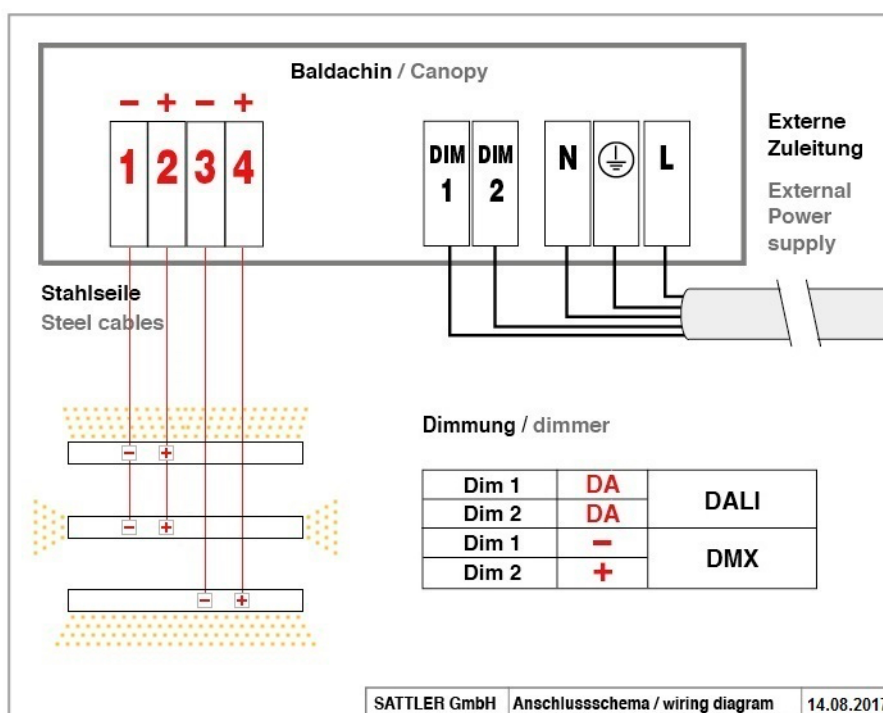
Baldachin / Canopy

– + – +

1 2 3 4

DIM 1 DIM 2

N L

Externe Zuleitung

External Power supply

Stahlseile

Steel cables

Dimmung / dimmer

| Dim 1 | DA | DALI |
|---|---|---|
| Dim 2 | DA | |
| Dim 1 | – | DMX |
| Dim 2 | + | |

– +

– +

– +

| SATTLER GmbH | Anschlussschema / wiring diagram | 14.08.201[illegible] |
|---|---|---|